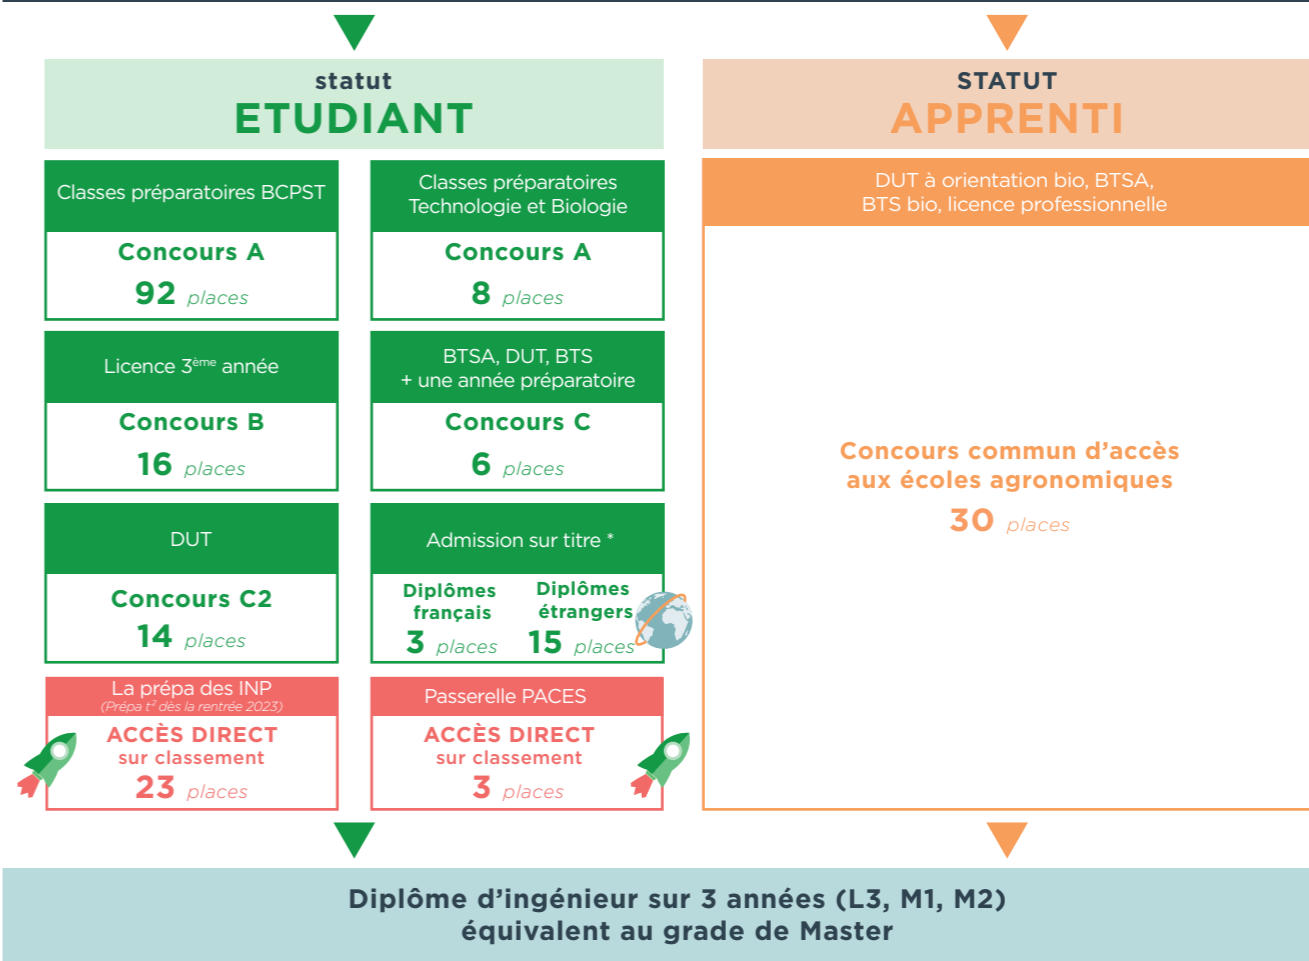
statut
ETUDIANT

STATUT
APPRENTI

Classes préparatoires BCPST
Concours A
92 places

Classes préparatoires Technologie et Biologie
Concours A
8 places

DUT à orientation bio, BTSA, BTS bio, licence professionnelle

Licence 3$^{ème}$ année
Concours B
16 places

BTSA, DUT, BTS + une année préparatoire
Concours C
6 places

Concours commun d'accès aux écoles agronomiques
30 places

DUT
Concours C2
14 places

Admission sur titre *
Diplômes français
3 places
Diplômes étrangers
15 places

La prépa des INP
(Prépa t² dès la rentrée 2023)
ACCÈS DIRECT sur classement
23 places

Passerelle PACES
ACCÈS DIRECT sur classement
3 places

Diplôme d'ingénieur sur 3 années (L3, M1, M2)
équivalent au grade de Master